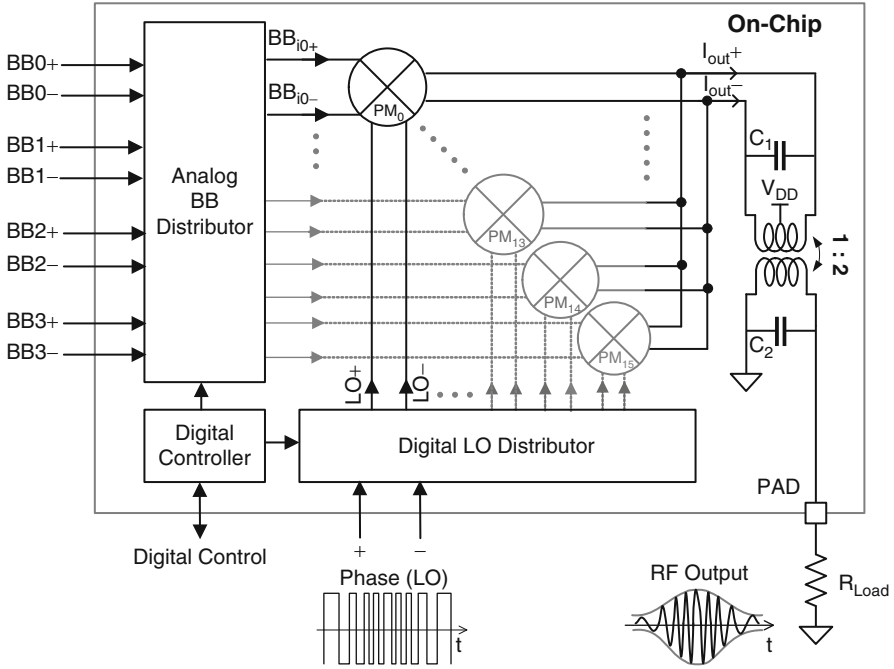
On-Chip

BB0+
BB0−
BB1+
BB1−
BB2+
BB2−
BB3+
BB3−

Analog BB Distributor

$BB_{i0+}$
$BB_{i0-}$

$PM_0$
$PM_{13}$
$PM_{14}$
$PM_{15}$

$I_{out}+$
$I_{out}-$

$C_1$
$V_{DD}$
1 : 2
$C_2$

LO+
LO−

Digital Controller

Digital LO Distributor

PAD

Digital Control

+
−

Phase (LO)
t

RF Output
t

$R_{Load}$